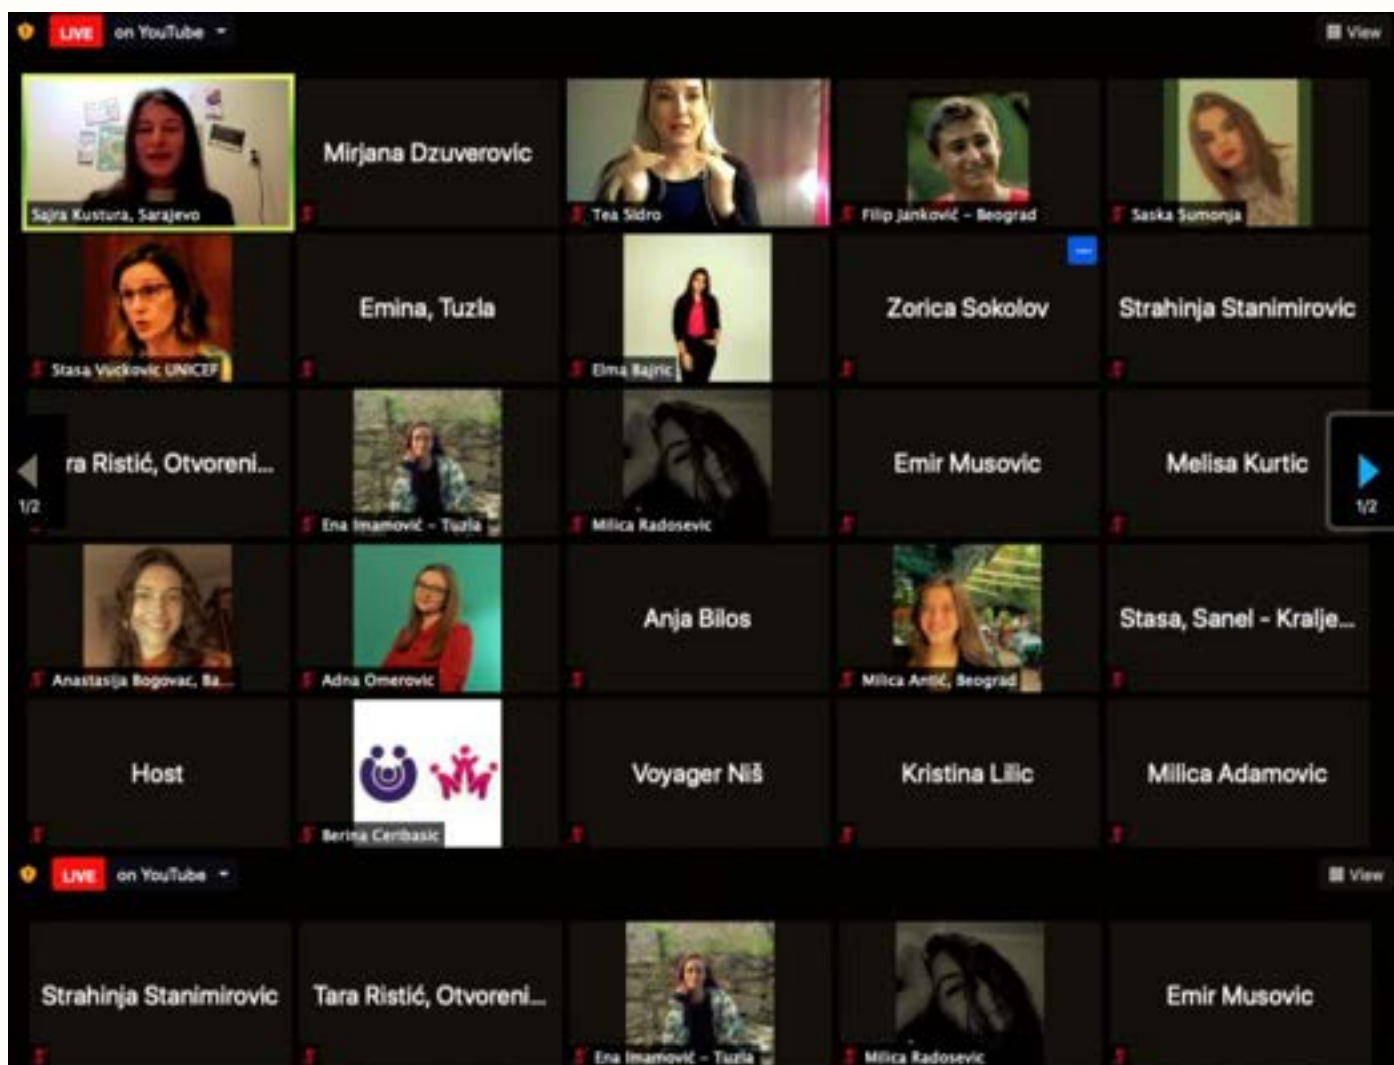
LIVE on YouTube

View

Sajra Kustura, Sarajevo

Mirjana Dzuverovic

Tea Sidro

Filip Janković - Beograd

Saska Sumonja

Stasa Vuckovic UNICEF

Emina, Tuzla

Elma Bajric

Zorica Sokolov

Strahinja Stanimirovic

1/2

ra Ristić, Otvoreni...

Ena Imamović - Tuzla

Milica Radosevic

Emir Musovic

Melisa Kurtic

1/2

Anastasija Bogovac, Ba...

Adna Omerovic

Anja Bilos

Milica Antić, Beograd

Stasa, Sanel - Kralje...

Host

Berina Cerbasic

Voyager Niš

Kristina Lilic

Milica Adamovic

LIVE on YouTube

View

Strahinja Stanimirovic

Tara Ristić, Otvoreni...

Ena Imamović - Tuzla

Milica Radosevic

Emir Musovic